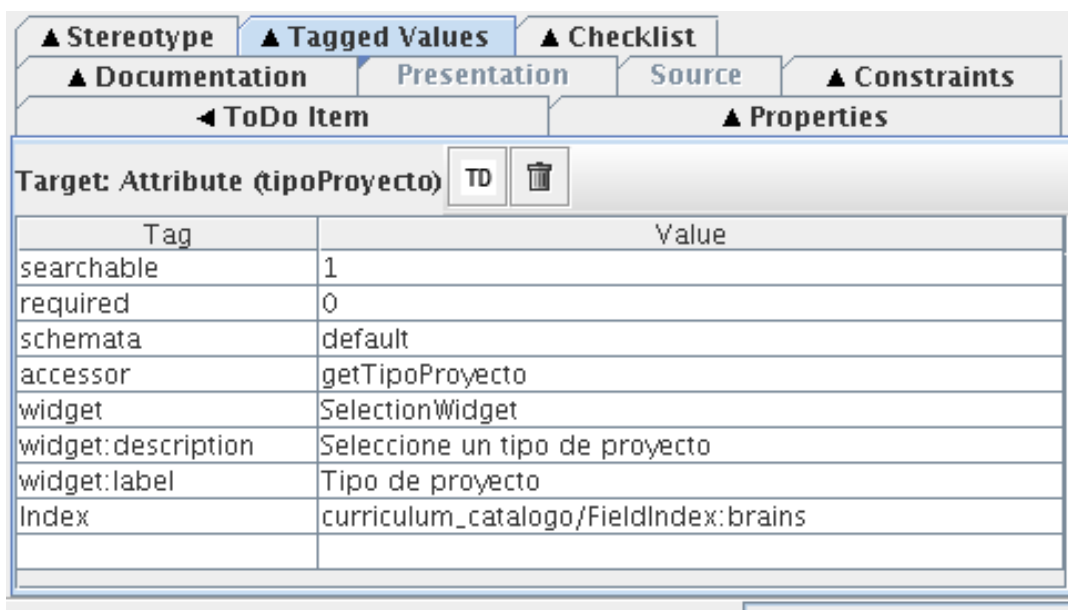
▲ Stereotype ▲ Tagged Values ▲ Checklist
▲ Documentation Presentation Source ▲ Constraints
◄ ToDo Item ▲ Properties

Target: Attribute (tipoProyecto) TD

| Tag | Value |
|---|---|
| searchable | 1 |
| required | 0 |
| schemata | default |
| accessor | getTipoProyecto |
| widget | SelectionWidget |
| widget:description | Seleccione un tipo de proyecto |
| widget:label | Tipo de proyecto |
| Index | curriculum_catalogo/FieldIndex:brains |
| | |